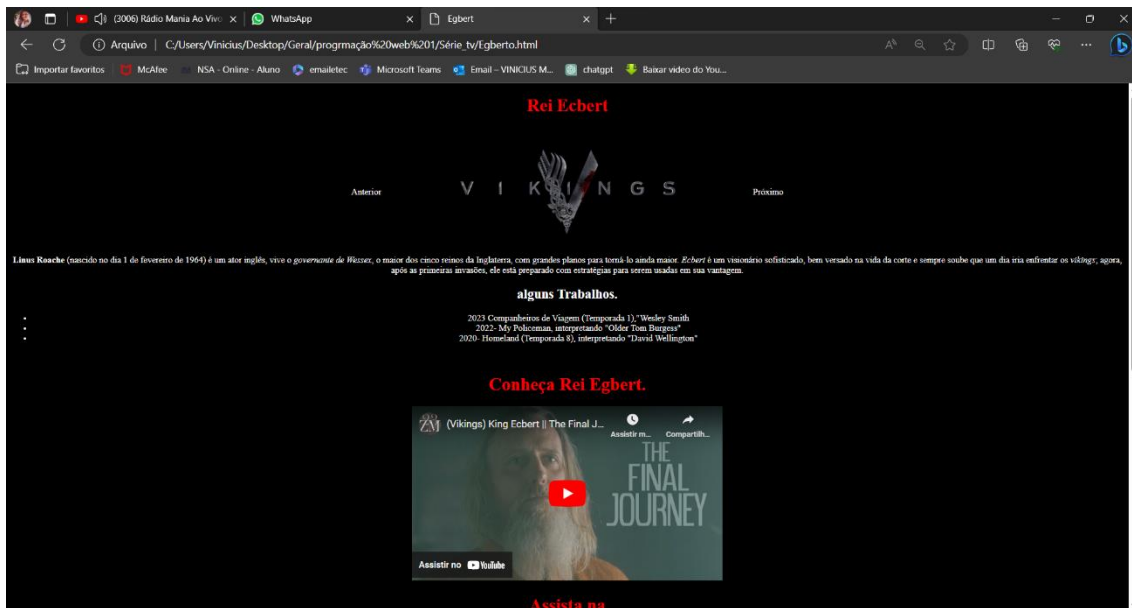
(3006) Rádio Mania Ao Vivo ×
WhatsApp ×
Egbert ×
Arquivo | C:/Users/Vinicius/Desktop/Geral/progrmação%20web%201/Série_tv/Egberto.html
Importar favoritos McAfee NSA - Online - Aluno emailetec Microsoft Teams Email – VINICIUS M... chatgpt Baixar video do You...

Rei Ecbert

Anterior
VIKINGS
Próximo

**Linus Roache** (nascido no dia 1 de fevereiro de 1964) é um ator inglês, vive o *governante de Wessex*, o maior dos cinco reinos da Inglaterra, com grandes planos para torná-lo ainda maior. *Ecbert* é um visionário sofisticado, bem versado na vida da corte e sempre soube que um dia iria enfrentar os *vikings*; agora, após as primeiras invasões, ele está preparado com estratégias para serem usadas em sua vantagem.

alguns Trabalhos.

2023 Companheiros de Viagem (Temporada 1),"Wesley Smith
2022- My Policeman, interpretando "Older Tom Burgess"
2020- Homeland (Temporada 8), interpretando "David Wellington"

Conheça Rei Egbert.

(Vikings) King Ecbert || The Final J...
Assistir m...
Compartilh...
THE FINAL JOURNEY
Assistir no YouTube

Assista na